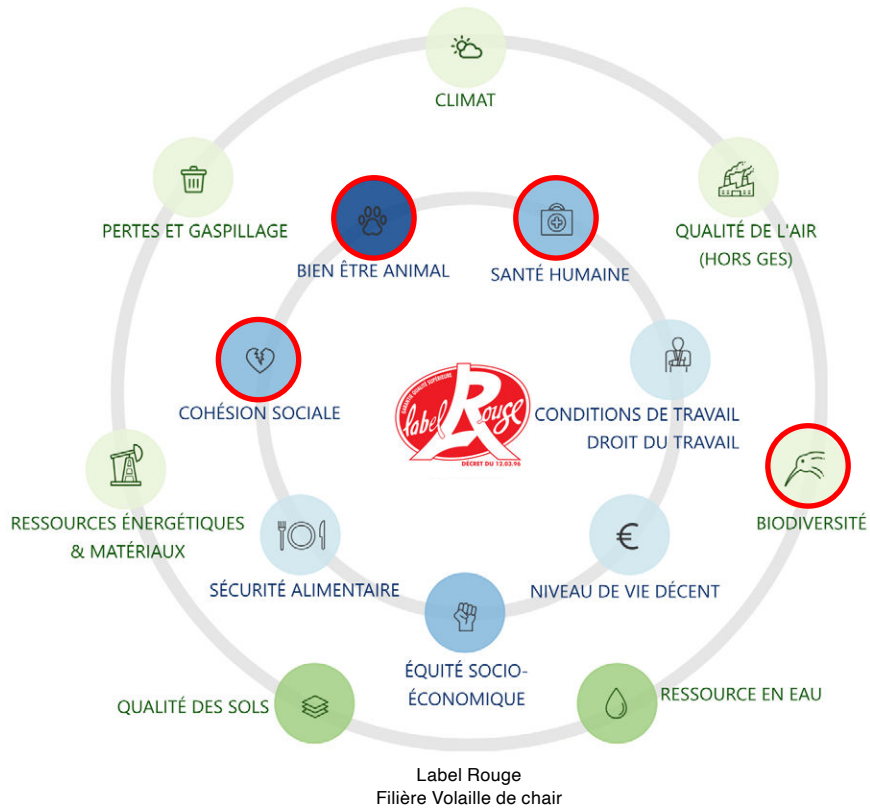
CLIMAT

PERTES ET GASPILLAGE

QUALITÉ DE L'AIR (HORS GES)

BIEN ÊTRE ANIMAL

SANTÉ HUMAINE

COHÉSION SOCIALE

label Rouge
DÉCRET DU 12.03.96

CONDITIONS DE TRAVAIL DROIT DU TRAVAIL

BIODIVERSITÉ

RESSOURCES ÉNERGÉTIQUES & MATÉRIAUX

SÉCURITÉ ALIMENTAIRE

NIVEAU DE VIE DÉCENT

€

ÉQUITÉ SOCIO-ÉCONOMIQUE

QUALITÉ DES SOLS

RESSOURCE EN EAU

Label Rouge
Filière Volaille de chair